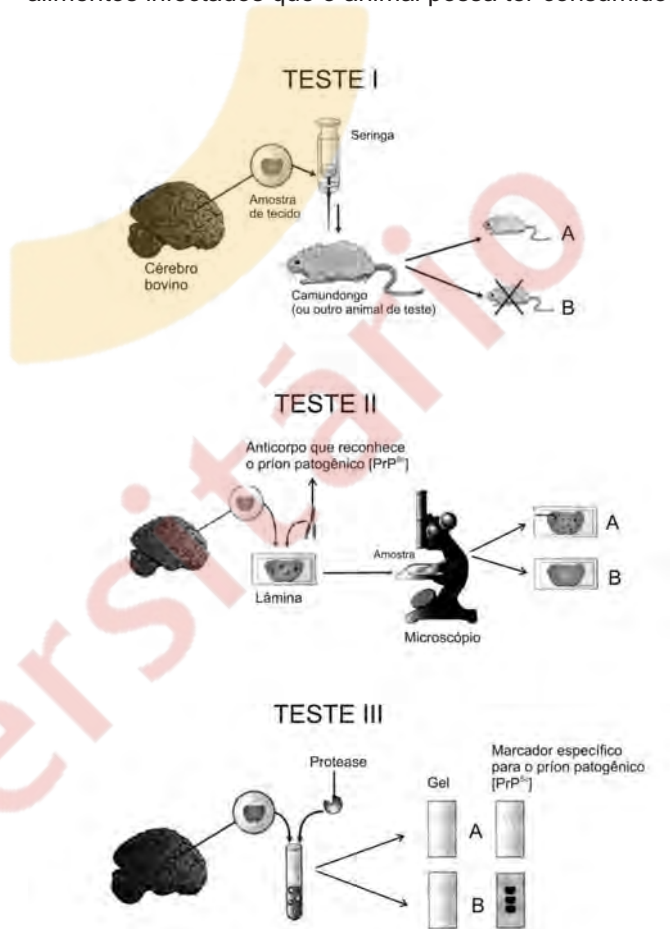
alimentos infectados que o animal possa ter consumido

TESTE I

Seringa

Amostra de tecido

Cérebro bovino

Camundongo (ou outro animal de teste)

A

B

ersitário

TESTE II

Anticorpo que reconhece o príon patogênico [$PrP^{Sc}$]

Lâmina

Amostra

Microscópio

A

B

TESTE III

Protease

Gel

Marcador específico para o príon patogênico [$PrP^{Sc}$]

A

B